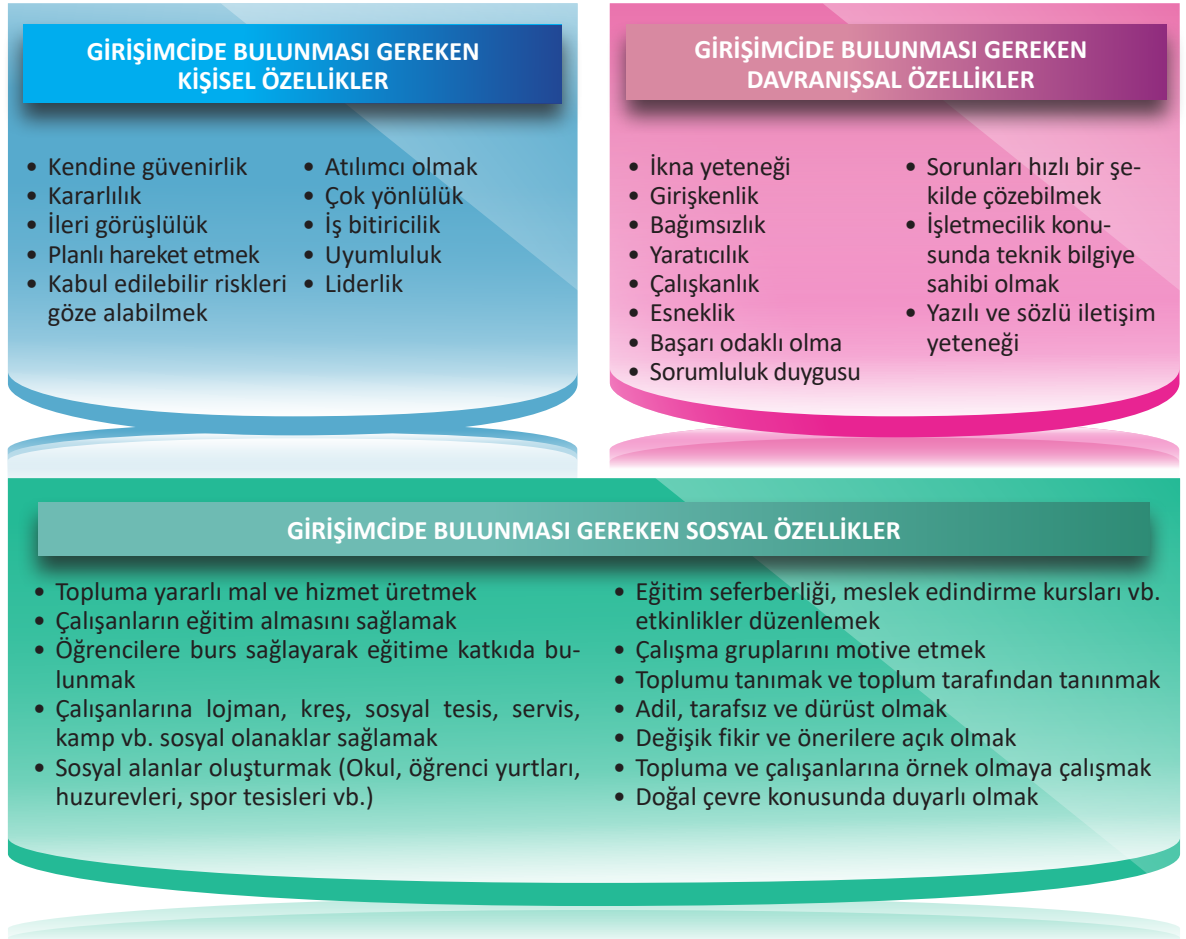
GİRİŞİMCİDE BULUNMASI GEREKEN KİŞİSEL ÖZELLİKLER

• Kendine güvenirlik
• Kararlılık
• İleri görüşlülük
• Planlı hareket etmek
• Kabul edilebilir riskleri göze alabilmek

• Atılımcı olmak
• Çok yönlülük
• İş bitiricilik
• Uyumluluk
• Liderlik

GİRİŞİMCİDE BULUNMASI GEREKEN DAVRANIŞSAL ÖZELLİKLER

• İkna yeteneği
• Girişkenlik
• Bağımsızlık
• Yaratıcılık
• Çalışkanlık
• Esneklik
• Başarı odaklı olma
• Sorumluluk duygusu

• Sorunları hızlı bir şekilde çözebilmek
• İşletmecilik konusunda teknik bilgiye sahibi olmak
• Yazılı ve sözlü iletişim yeteneği

GİRİŞİMCİDE BULUNMASI GEREKEN SOSYAL ÖZELLİKLER

• Topluma yararlı mal ve hizmet üretmek
• Çalışanların eğitim almasını sağlamak
• Öğrencilere burs sağlayarak eğitime katkıda bulunmak
• Çalışanlarına lojman, kreş, sosyal tesis, servis, kamp vb. sosyal olanaklar sağlamak
• Sosyal alanlar oluşturmak (Okul, öğrenci yurtları, huzurevleri, spor tesisleri vb.)

• Eğitim seferberliği, meslek edindirme kursları vb. etkinlikler düzenlemek
• Çalışma gruplarını motive etmek
• Toplumu tanımak ve toplum tarafından tanınmak
• Adil, tarafsız ve dürüst olmak
• Değişik fikir ve önerilere açık olmak
• Topluma ve çalışanlarına örnek olmaya çalışmak
• Doğal çevre konusunda duyarlı olmak